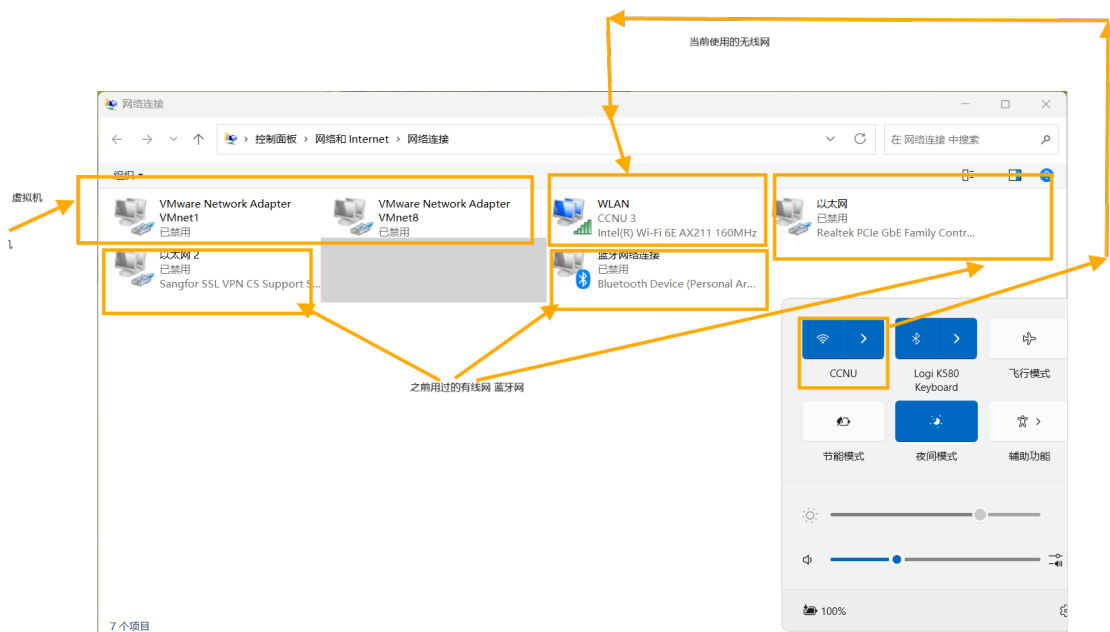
当前使用的无线网

网络连接

控制面板 > 网络和 Internet > 网络连接

在 网络连接 中搜索

组织

虚拟机

VMware Network Adapter VMnet1
已禁用

VMware Network Adapter VMnet8
已禁用

WLAN
CCNU 3
Intel(R) Wi-Fi 6E AX211 160MHz

以太网
已禁用
Realtek PCIe GbE Family Contr...

以太网 2
已禁用
Sangfor SSL VPN CS Support S...

蓝牙网络连接
已禁用
Bluetooth Device (Personal Ar...

CCNU

Logi K580 Keyboard

飞行模式

节能模式

夜间模式

辅助功能

之前用过的有线网 蓝牙网

100%

7 个项目